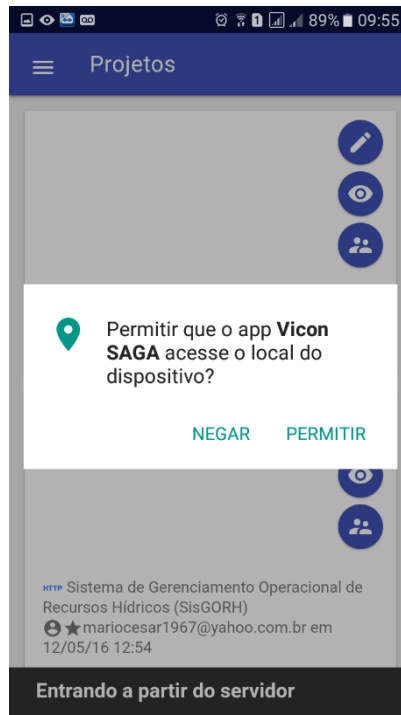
89% 09:55

Projetos

Permitir que o app Vicon SAGA acesse o local do dispositivo?

NEGAR PERMITIR

HTTP Sistema de Gerenciamento Operacional de Recursos Hídricos (SisGORH)
mariocesar1967@yahoo.com.br em 12/05/16 12:54

Entrando a partir do servidor